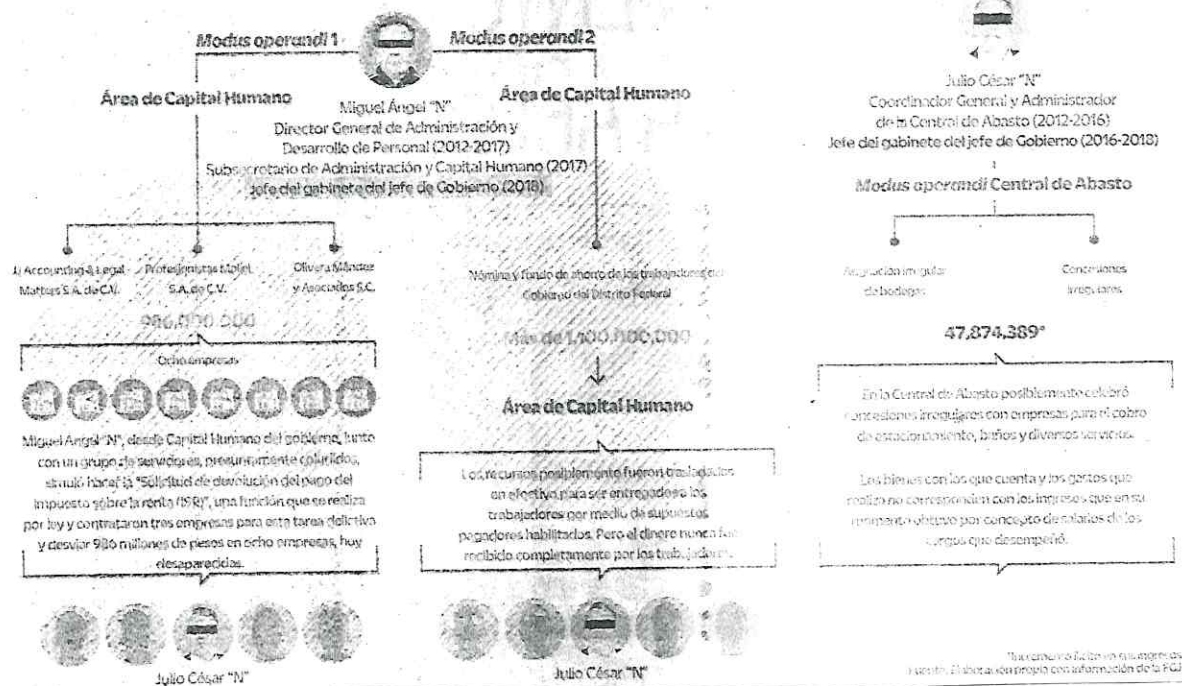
Modus operandi 1

Modus operandi 2

Área de Capital Humano

Miguel Ángel "N"
Director General de Administración y Desarrollo de Personal (2012-2017)
Subsecretario de Administración y Capital Humano (2017)
Jefe del gabinete del Jefe de Gobierno (2018)

Área de Capital Humano

JJ Accounting & Legal Matters S.A. de C.V.

Profesionistas Mollet S.A. de C.V.

Olivera Méndez y Asociados S.C.

986,000,000

Ocho empresas

Miguel Ángel "N", desde Capital Humano del gobierno, junto con un grupo de servidores, presuntamente coludidos, simuló hacer la "Solicitud de devolución del pago del impuesto sobre la renta (ISR)", una función que se realiza por ley y contrataron tres empresas para esta tarea delictiva y desviar 986 millones de pesos en ocho empresas, hoy desaparecidas.

Julio César "N"

Nómina y fondo de ahorro de los trabajadores del Gobierno del Distrito Federal

Más de 1,400,000,000

Área de Capital Humano

Los recursos posiblemente fueron trasladados en efectivo para ser entregados a los trabajadores por medio de supuestos pagadores habilitados. Pero el dinero nunca fue recibido completamente por los trabajadores.

Julio César "N"

Julio César "N"
Coordinador General y Administrador de la Central de Abasto (2012-2016)
Jefe del gabinete del Jefe de Gobierno (2016-2018)

Modus operandi Central de Abasto

Asignación irregular de bodegas

Concesiones irregulares

47,874,389*

En la Central de Abasto posiblemente celebró concesiones irregulares con empresas para el cobro de estacionamiento, baños y diversos servicios.

Los bienes con los que cuenta y los gastos que realizó no corresponden con los ingresos que en su momento obtuvo por concepto de salarios de los cargos que desempeñó.

*Incremento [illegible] en sus ingresos
Fuente: Elaboración propia con información de la PGJ